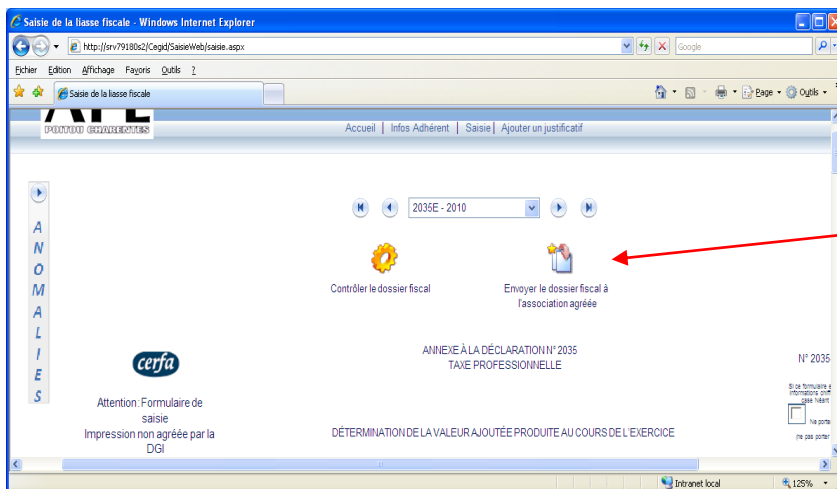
Saisie de la liasse fiscale - Windows Internet Explorer

http://srv79180s2/Cegid/SaisieWeb/saisie.aspx

Google

Fichier Edition Affichage Favoris Outils ?

Saisie de la liasse fiscale

Page Outils

POITOU CHARENTES

Accueil | Infos Adhérent | Saisie | Ajouter un justificatif

A N O M A L I E S

2035E - 2010

Contrôler le dossier fiscal

Envoyer le dossier fiscal à l'association agréée

cerfa

Attention: Formulaire de saisie
Impression non agréée par la DGI

ANNEXE À LA DÉCLARATION N° 2035
TAXE PROFESSIONNELLE

N° 2035

DÉTERMINATION DE LA VALEUR AJOUTÉE PRODUITE AU COURS DE L'EXERCICE

Intranet local

125%